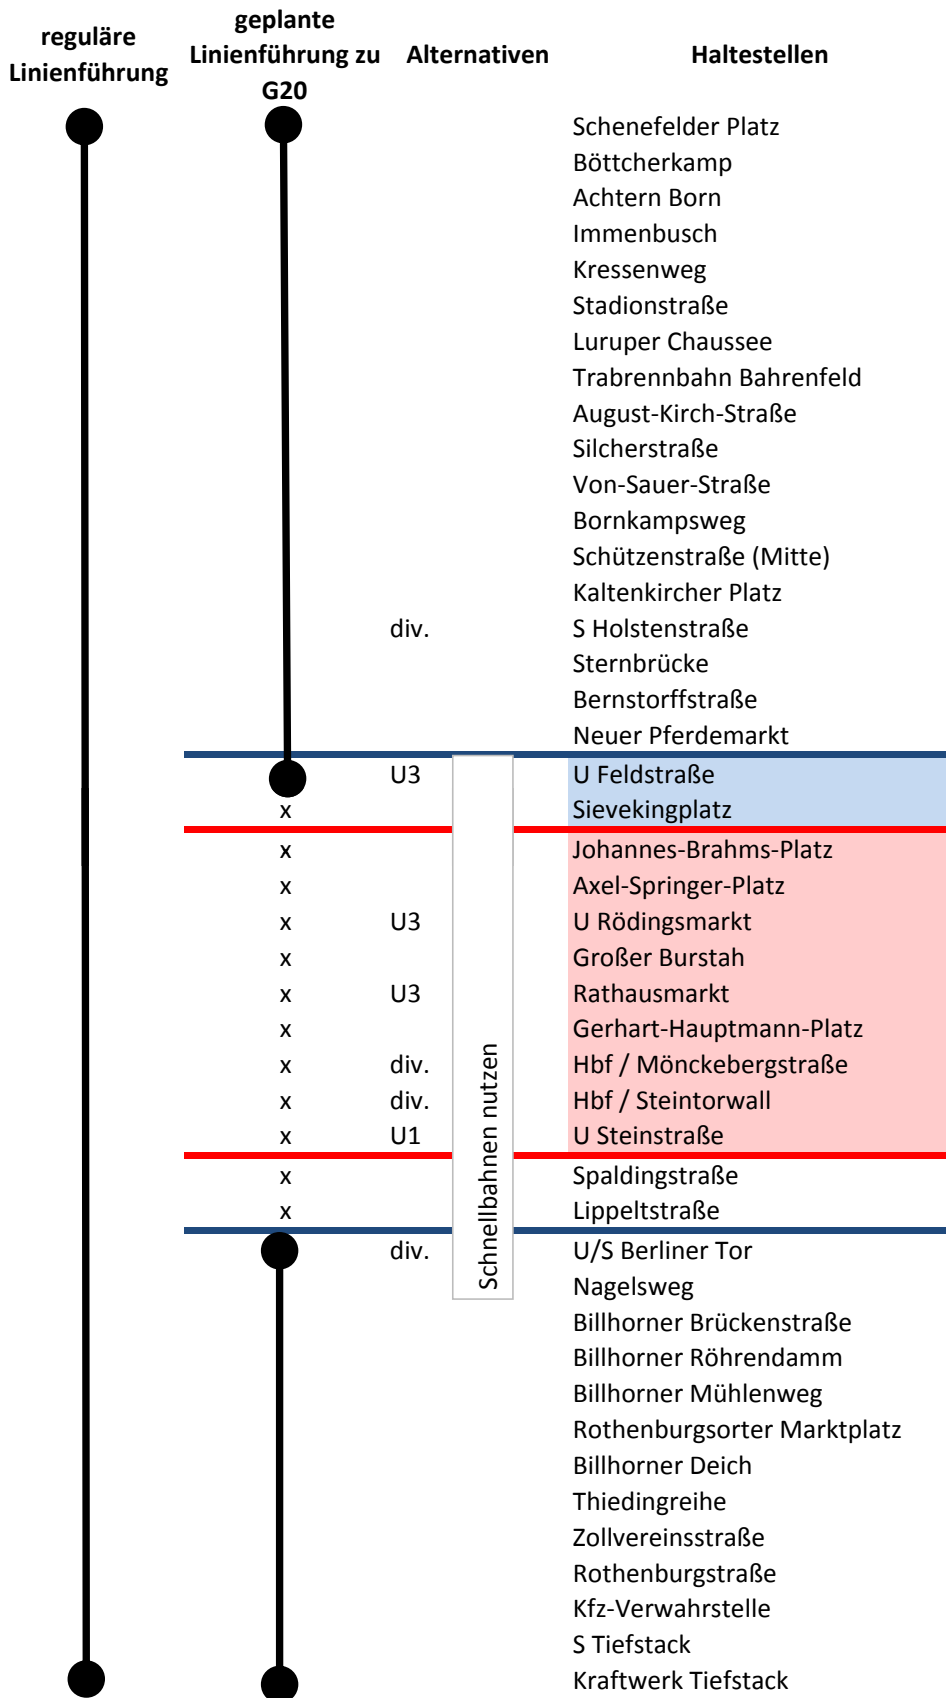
| reguläre Linienführung | geplante Linienführung zu G20 | Alternativen | Haltestellen |
|---|---|---|---|
| | | | Schenefelder Platz |
| | | | Böttcherkamp |
| | | | Achtern Born |
| | | | Immenbusch |
| | | | Kressenweg |
| | | | Stadionstraße |
| | | | Luruper Chaussee |
| | | | Trabrennbahn Bahrenfeld |
| | | | August-Kirch-Straße |
| | | | Silcherstraße |
| | | | Von-Sauer-Straße |
| | | | Bornkampsweg |
| | | | Schützenstraße (Mitte) |
| | | | Kaltenkircher Platz |
| | | div. | S Holstenstraße |
| | | | Sternbrücke |
| | | | Bernstorffstraße |
| | | | Neuer Pferdemarkt |
| | | U3 | U Feldstraße |
| | x | | Sievekingplatz |
| | x | | Johannes-Brahms-Platz |
| | x | | Axel-Springer-Platz |
| | x | U3 | U Rödingsmarkt |
| | x | | Großer Burstah |
| | x | U3 | Rathausmarkt |
| | x | | Gerhart-Hauptmann-Platz |
| | x | div. | Hbf / Mönckebergstraße |
| | x | div. | Hbf / Steintorwall |
| | x | U1 | U Steinstraße |
| | x | | Spaldingstraße |
| | x | | Lippeltstraße |
| | | div. | U/S Berliner Tor |
| | | | Nagelsweg |
| | | | Billhorner Brückenstraße |
| | | | Billhorner Röhrendamm |
| | | | Billhorner Mühlenweg |
| | | | Rothenburgsorter Marktplatz |
| | | | Billhorner Deich |
| | | | Thiedingreihe |
| | | | Zollvereinsstraße |
| | | | Rothenburgstraße |
| | | | Kfz-Verwahrstelle |
| | | | S Tiefstack |
| | | | Kraftwerk Tiefstack |

Schnellbahnen nutzen